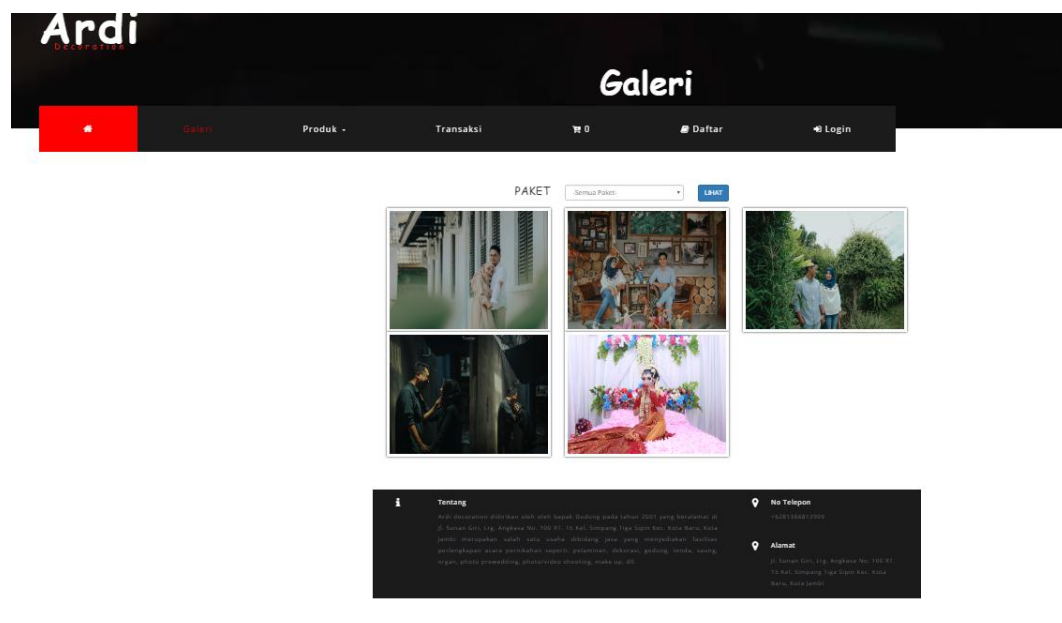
Ardi
Decoration

Galeri

Galeri
Produk
Transaksi
0
Daftar
Login

PAKET
Semua Paket
LIHAT

Tentang
Ardi decoration didirikan oleh oleh bapak Dodiyng pada tahun 2001 yang beralamat di Jl. Sunan Giri, Lrg. Angkasa No. 100 RT. 15 Kel. Simpang Tiga Sipin Kec. Kota Baru, Kota Jambi merupakan salah satu usaha dibidang jasa yang menyediakan fasilitas perlengkapan acara pernikahan seperti: pelaminan, dekorasi, gedung, tenda, sound, organ, photo prewedding, photo/video shooting, make up, dll.

No Telepon
+6281366813999

Alamat
Jl. Sunan Giri, Lrg. Angkasa No. 100 RT. 15 Kel. Simpang Tiga Sipin Kec. Kota Baru, Kota Jambi